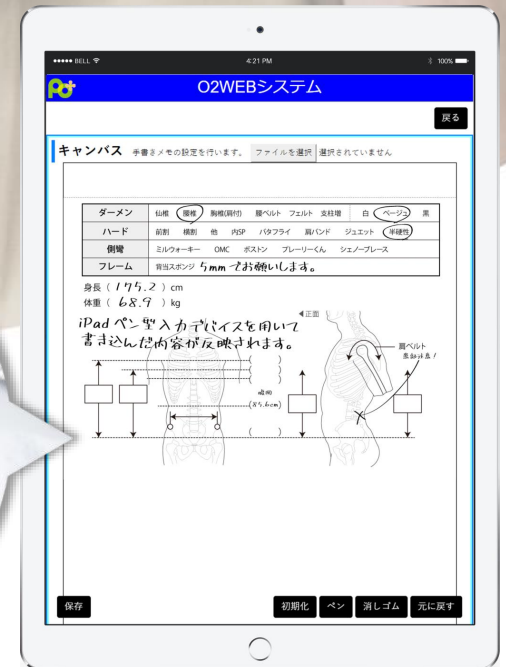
●●●●● BELL 4:21 PM 100%

O2WEBシステム

戻る

キャンパス 手書きメモの設定を行います。 ファイルを選択 選択されていません

| ダーメン | 仙椎 腰椎 胸椎(肩付) 腰ベルト フェルト 支柱増 白 ベージュ 黒 |
|---|---|
| ハード | 前割 横割 他 内SP バタフライ 肩バンド ジェエット 半硬性 |
| 側彎 | ミルウォーキー OMC ボストン ブレーリーくん シェノーブレース |
| フレーム | 背当スポンジ 5mm でお願いします。 |

身長（ 175.2 ）cm
体重（ 68.9 ）kg

◀正面

iPad ペン型入力デバイスを用いて書き込んだ内容が反映されます。

肩ベルト
原紙け良!

幅周
(85.6cm)

保存

初期化 ペン 消しゴム 元に戻す